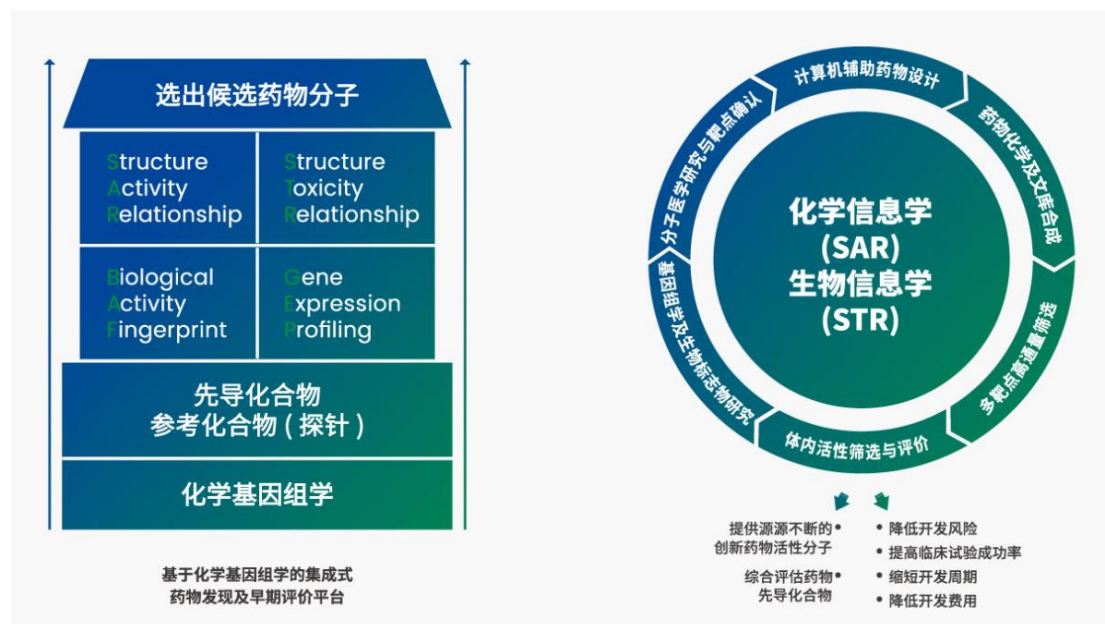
选出候选药物分子

Structure
Activity
Relationship

Structure
Toxicity
Relationship

Biological
Activity
Fingerprint

Gene
Expression
Profiling

先导化合物
参考化合物（探针）

化学基因组学

基于化学基因组学的集成式
药物发现及早期评价平台

计算机辅助药物设计

药物化学及文库合成

多靶点高通量筛选

体内活性筛选与评价

基因组学及生物标志物研究

分子医学研究与靶点确认

化学信息学
(SAR)
生物信息学
(STR)

提供源源不断的
创新药物活性分子

综合评估药物
先导化合物

• 降低开发风险
• 提高临床试验成功率
• 缩短开发周期
• 降低开发费用